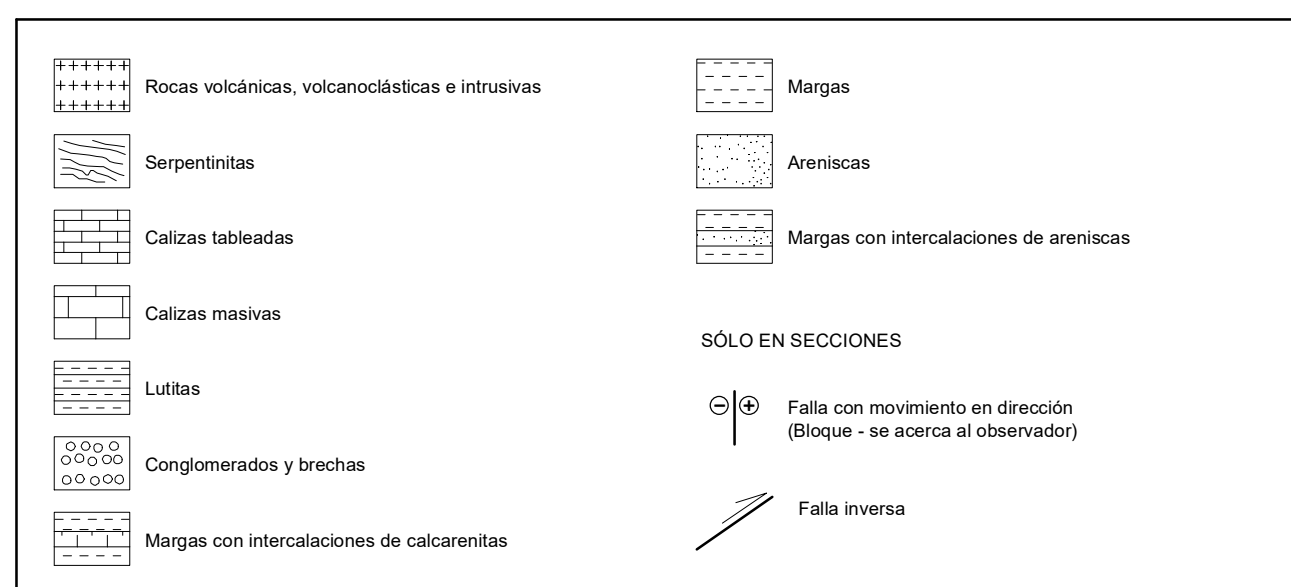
Rocas volcánicas, volcanoclásticas e intrusivas

Serpentinitas

Calizas tableadas

Calizas masivas

Lutitas

Conglomerados y brechas

Margas con intercalaciones de calcarenitas

Margas

Areniscas

Margas con intercalaciones de areniscas

SÓLO EN SECCIONES

$\ominus$ $\oplus$ Falla con movimiento en dirección (Bloque - se acerca al observador)

Falla inversa